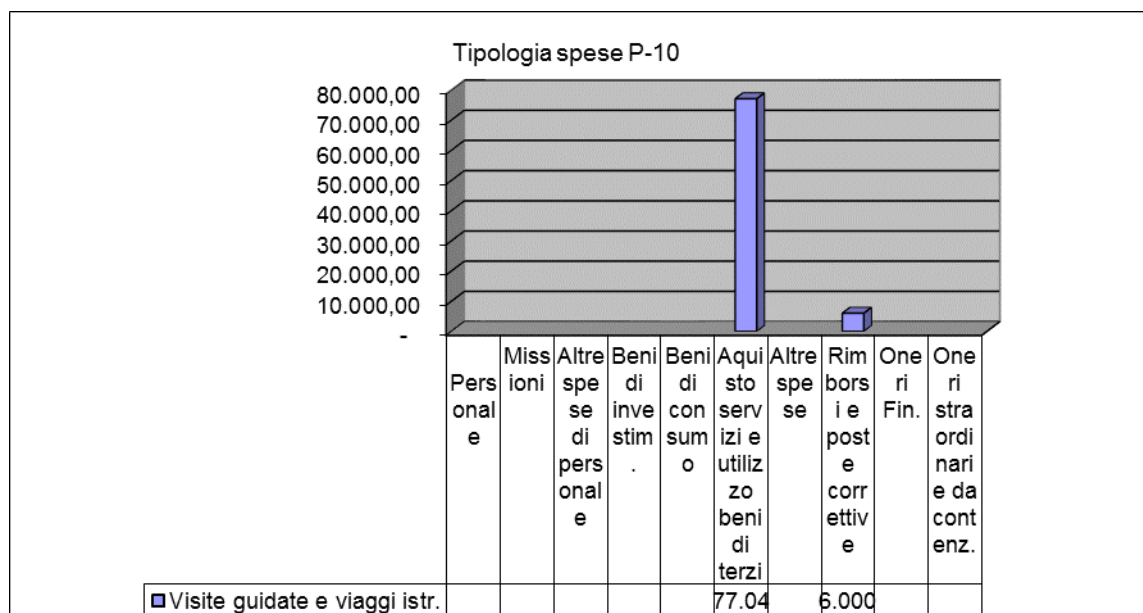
Tipologia spese P-10

80.000,00
70.000,00
60.000,00
50.000,00
40.000,00
30.000,00
20.000,00
10.000,00
-

| | Personale | Missioni | Altre spese di personale | Beni di investim. | Beni di consumo | Aquisto servizi e utilizzo beni di terzi | Altre spese | Rimborsi e poste correttive | Oneri Fin. | Oneri straordinarie da contenz. |
|---|---|---|---|---|---|---|---|---|---|---|
| Visite guidate e viaggi istr. | | | | | | 77.04 | | 6.000 | | |